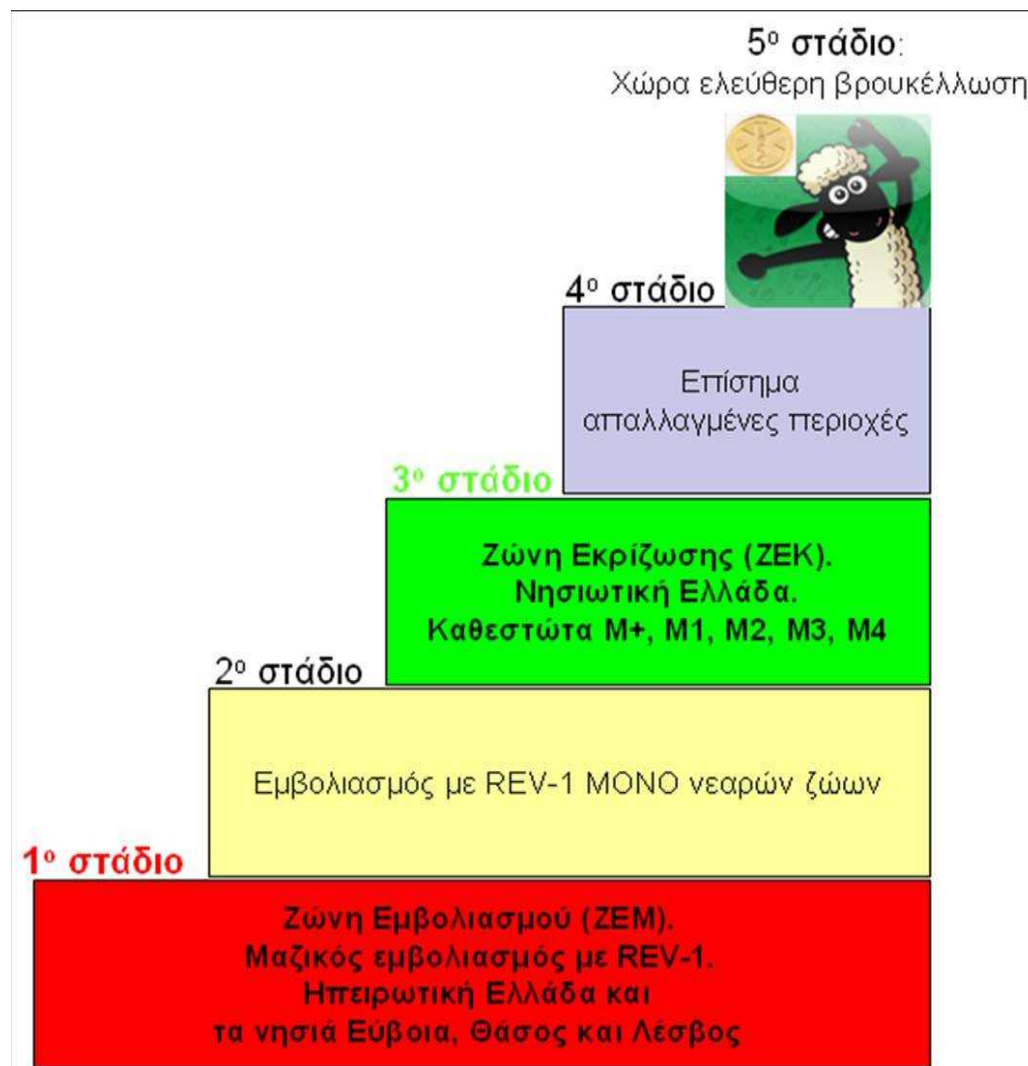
$5^o$ στάδιο:
Χώρα ελεύθερη βρουκέλλωση

$4^o$ στάδιο

Επίσημα απαλλαγμένες περιοχές

$3^o$ στάδιο

Ζώνη Εκρίζωσης (ΖΕΚ).
Νησιωτική Ελλάδα.
Καθεστώτα Μ+, Μ1, Μ2, Μ3, Μ4

$2^o$ στάδιο

Εμβολιασμός με REV-1 ΜΟΝΟ νεαρών ζώων

$1^o$ στάδιο

Ζώνη Εμβολιασμού (ΖΕΜ).
Μαζικός εμβολιασμός με REV-1.
Ηπειρωτική Ελλάδα και
τα νησιά Εύβοια, Θάσος και Λέσβος